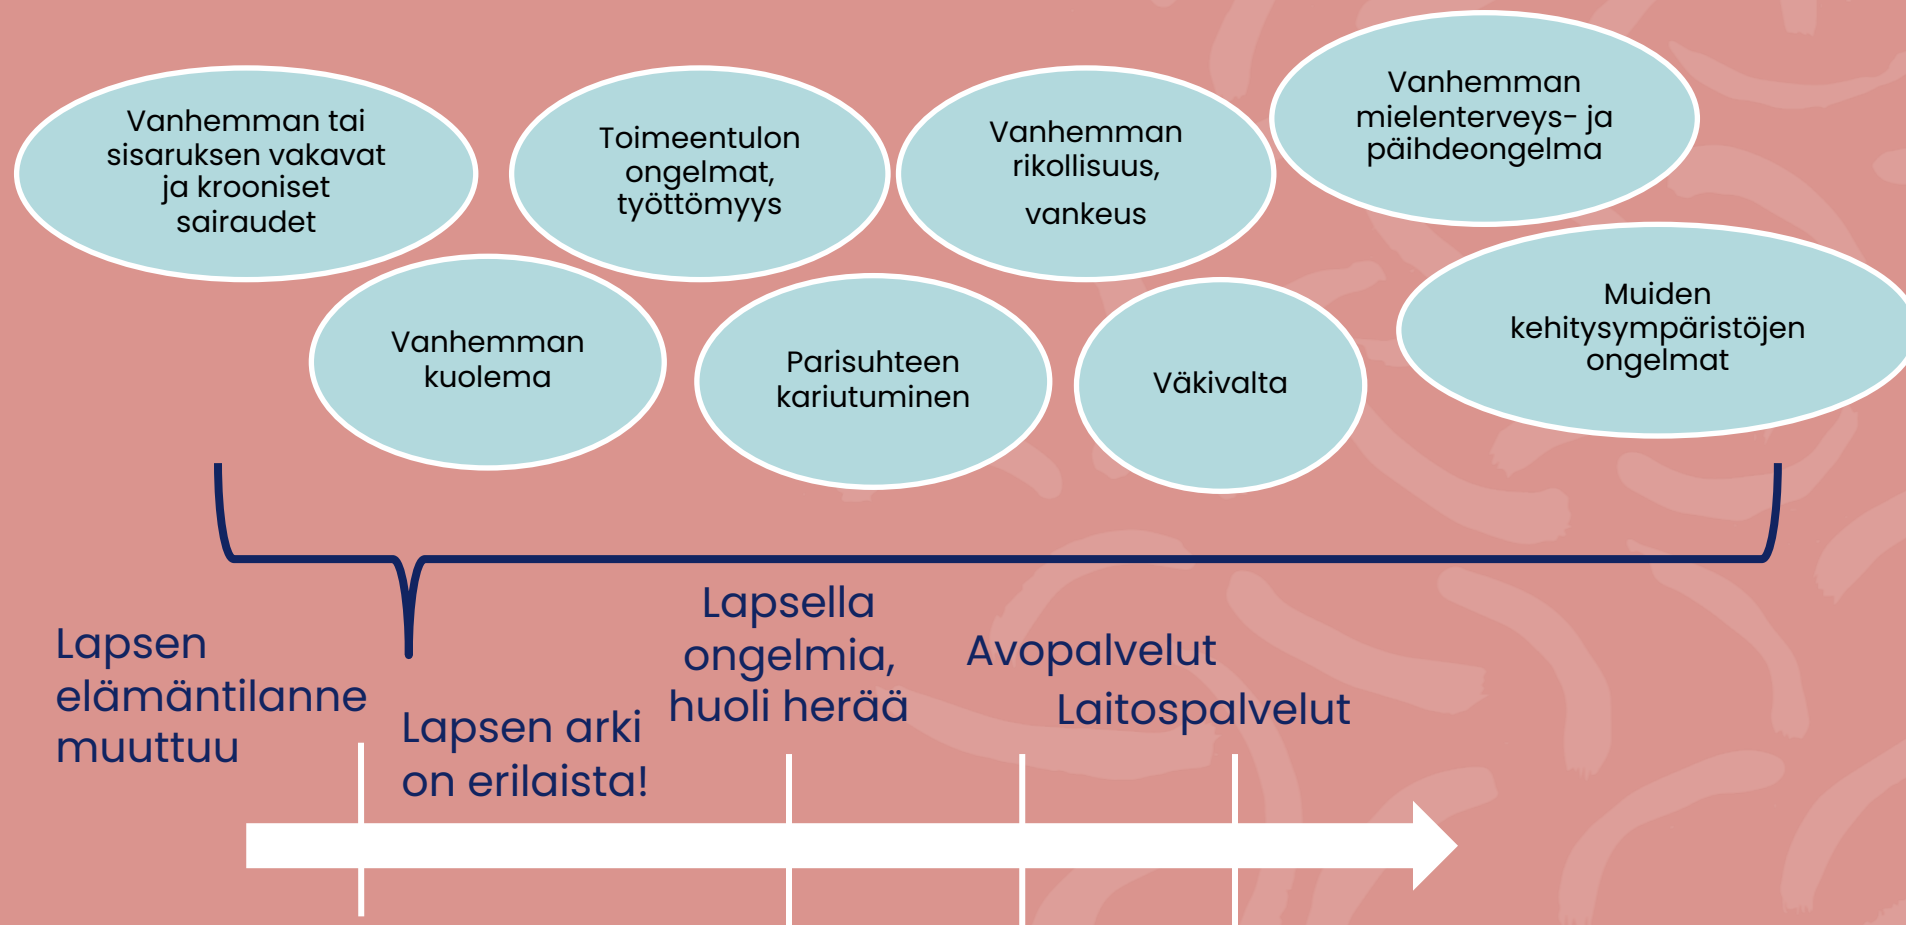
Vanhemman tai sisaruksen vakavat ja krooniset sairaudet

Toimeentulon ongelmat, työttömyys

Vanhemman rikollisuus,

vankeus

Vanhemman mielenterveys- ja päihdeongelma

Vanhemman kuolema

Parisuhteen kariutuminen

Väkivalta

Muiden kehitysympäristöjen ongelmat

Lapsen elämäntilanne muuttuu

Lapsen arki on erilaista!

Lapsella ongelmia, huoli herää

Avopalvelut

Laitospalvelut